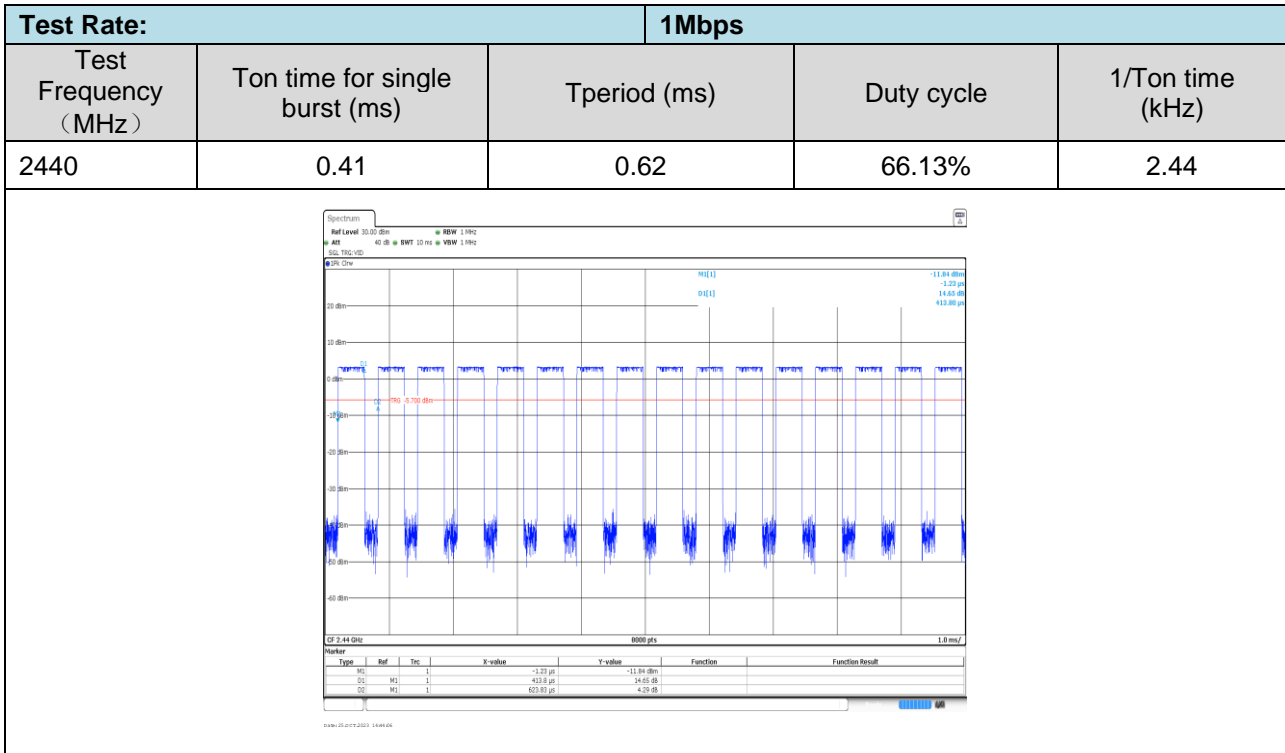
| Test Rate: | | 1Mbps | | |
|---|---|---|---|---|
| Test Frequency（MHz） | Ton time for single burst (ms) | Tperiod (ms) | Duty cycle | 1/Ton time (kHz) |
| 2440 | 0.41 | 0.62 | 66.13% | 2.44 |

Spectrum
Ref Level 30.00 dBm RBW 1 MHz
Att 40 dB SWT 10 ms VBW 1 MHz
SGL TRG:VID
1Pk Clrw

M1[1] -11.84 dBm
-1.23 µs
D1[1] 14.65 dB
413.80 µs

20 dBm
10 dBm
0 dBm
-10 dBm
TRG -6.700 dBm
-20 dBm
-30 dBm
-40 dBm
-50 dBm
-60 dBm

CF 2.44 GHz 8000 pts 1.0 ms/

Marker
| Type | Ref | Trc | X-value | Y-value | Function | Function Result |
|---|---|---|---|---|---|---|
| M1 | | 1 | -1.23 µs | -11.84 dBm | | |
| D1 | M1 | 1 | 413.8 µs | 14.65 dB | | |
| D2 | M1 | 1 | 623.83 µs | 4.29 dB | | |

Date: 25.OCT.2023 14:44:56